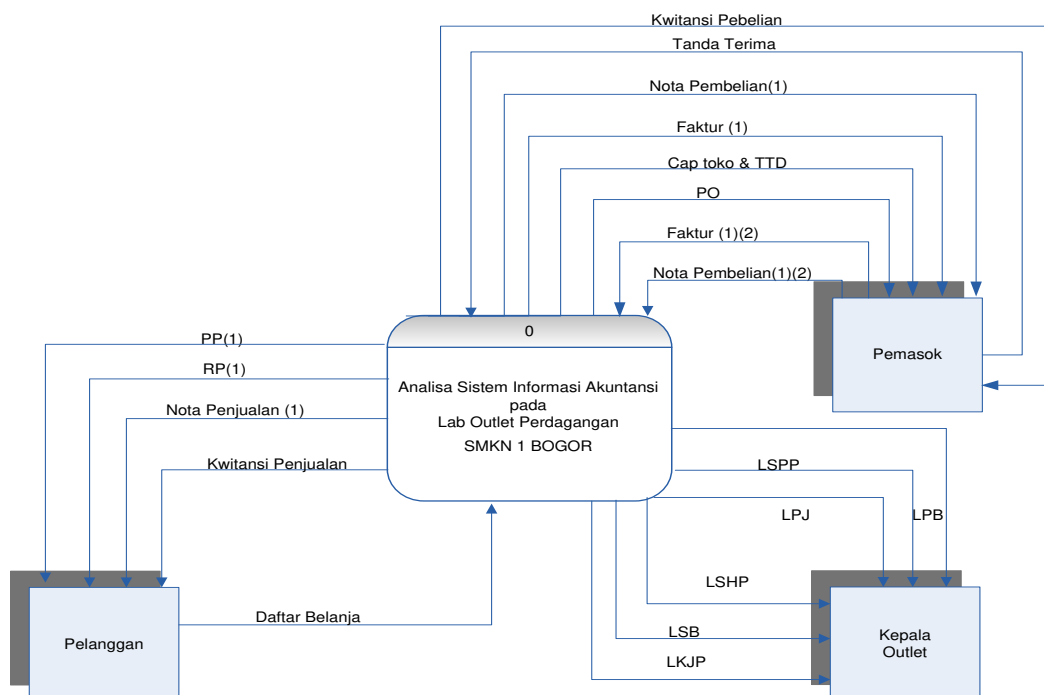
Kwitansi Pebelian
Tanda Terima
Nota Pembelian(1)
Faktur (1)
Cap toko & TTD
PO
Faktur (1)(2)
Nota Pembelian(1)(2)

0

Analisa Sistem Informasi Akuntansi pada Lab Outlet Perdagangan SMKN 1 BOGOR

Pemasok

PP(1)
RP(1)
Nota Penjualan (1)
Kwitansi Penjualan

LSPP
LPJ
LPB
LSHP
LSB
LKJP

Daftar Belanja

Pelanggan

Kepala Outlet